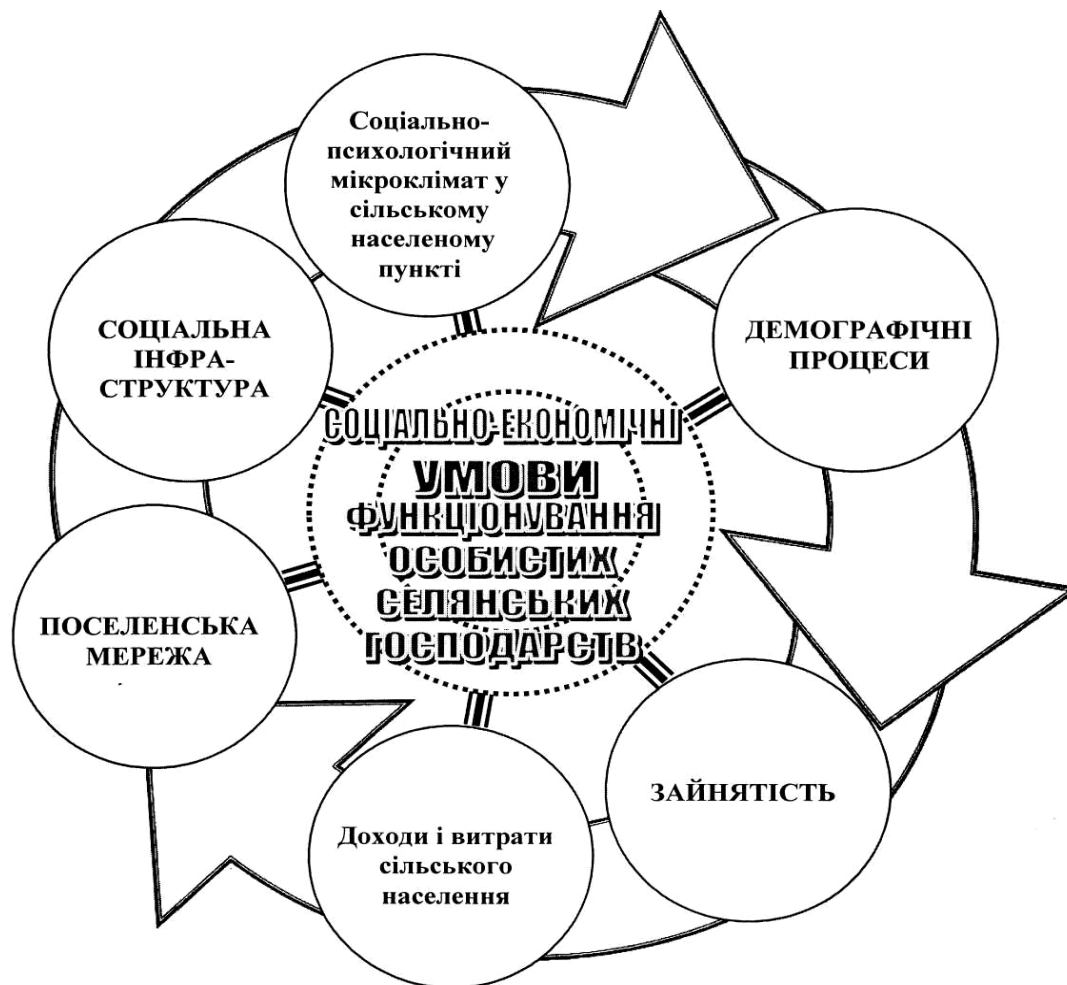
Соціально-психологічний мікроклімат у сільському населеному пункті

ДЕМОГРАФІЧНІ ПРОЦЕСИ

ЗАЙНЯТІСТЬ

Доходи і витрати сільського населення

ПОСЕЛЕНСЬКА МЕРЕЖА

СОЦІАЛЬНА ІНФРА-СТРУКТУРА

СОЦІАЛЬНО-ЕКОНОМІЧНІ УМОВИ ФУНКЦІОНУВАННЯ ОСОБИСТИХ СЕЛЯНСЬКИХ ГОСПОДАРСТВ